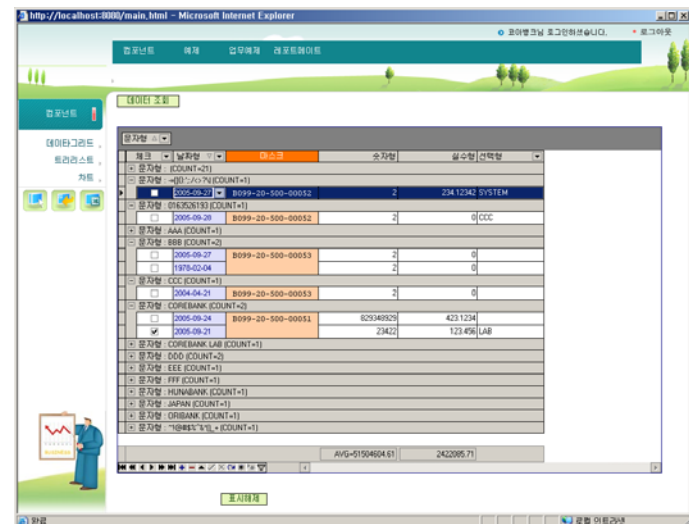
http://localhost:8080/main.html - Microsoft Internet Explorer

코아뱅크님 로그인하셨습니다. 로그아웃

컴포넌트 예제 업무예제 레포트메이트

컴포넌트

데이타그리드
트리리스트
차트

데이터 조회

문자형

| 체크 | 날짜형 | 마스크 | 숫자형 | 실수형 | 선택형 |
|---|---|---|---|---|---|
| 문자형 : (COUNT=21) | | | | | |
| 문자형 : ~!@{}0`;:/<>?\(COUNT=1) | | | | | |
| | 2005-09-27 | B099-20-500-00052 | 2 | 234.12342 | SYSTEM |
| 문자형 : 0163526193 (COUNT=1) | | | | | |
| | 2005-09-28 | B099-20-500-00052 | 2 | 0 | CCC |
| 문자형 : AAA (COUNT=1) | | | | | |
| 문자형 : BBB (COUNT=2) | | | | | |
| | 2005-09-27 | B099-20-500-00053 | 2 | 0 | |
| | 1978-02-04 | | 2 | 0 | |
| 문자형 : CCC (COUNT=1) | | | | | |
| | 2004-04-21 | B099-20-500-00053 | 2 | 0 | |
| 문자형 : COREBANK (COUNT=2) | | | | | |
| | 2005-09-24 | B099-20-500-00051 | 829349929 | 423.1234 | |
| ✔ | 2005-09-21 | | 23422 | 123.456 | LAB |
| 문자형 : COREBANK LAB (COUNT=1) | | | | | |
| 문자형 : DDD (COUNT=2) | | | | | |
| 문자형 : EEE (COUNT=1) | | | | | |
| 문자형 : FFF (COUNT=1) | | | | | |
| 문자형 : HUNABANK (COUNT=1) | | | | | |
| 문자형 : JAPAN (COUNT=1) | | | | | |
| 문자형 : ORIBANK (COUNT=1) | | | | | |
| 문자형 : ~!@#$%^&*()_+ (COUNT=1) | | | | | |
| | | | AVG=51504604.61 | 2422085.71 | |

표시해제

완료 로컬 인트라넷